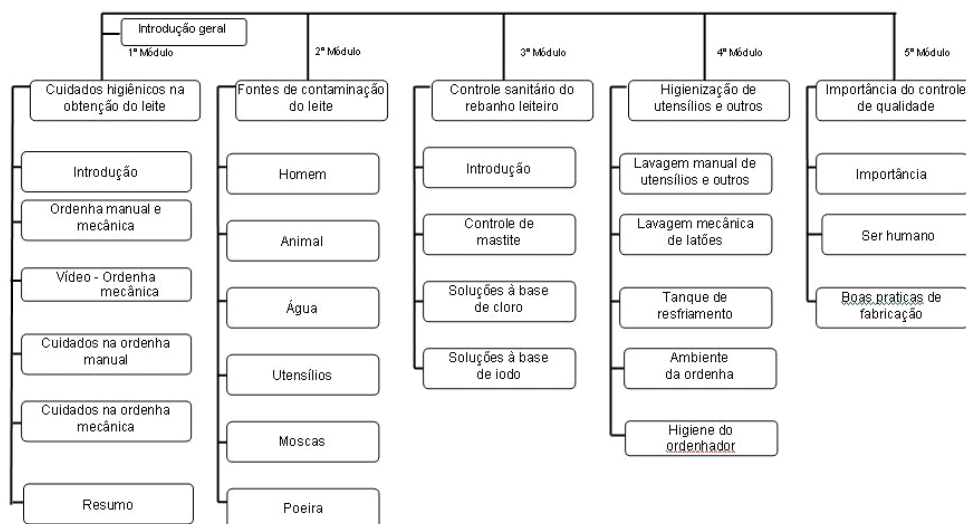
Introdução geral

1º Módulo

Cuidados higiênicos na obtenção do leite

Introdução

Ordenha manual e mecânica

Vídeo - Ordenha mecânica

Cuidados na ordenha manual

Cuidados na ordenha mecânica

Resumo

2º Módulo

Fontes de contaminação do leite

Homem

Animal

Água

Utensílios

Moscas

Poeira

3º Módulo

Controle sanitário do rebanho leiteiro

Introdução

Controle de mastite

Soluções à base de cloro

Soluções à base de iodo

4º Módulo

Higienização de utensílios e outros

Lavagem manual de utensílios e outros

Lavagem mecânica de latões

Tanque de resfriamento

Ambiente da ordenha

Higiene do ordenhador

5º Módulo

Importância do controle de qualidade

Importância

Ser humano

Boas praticas de fabricação